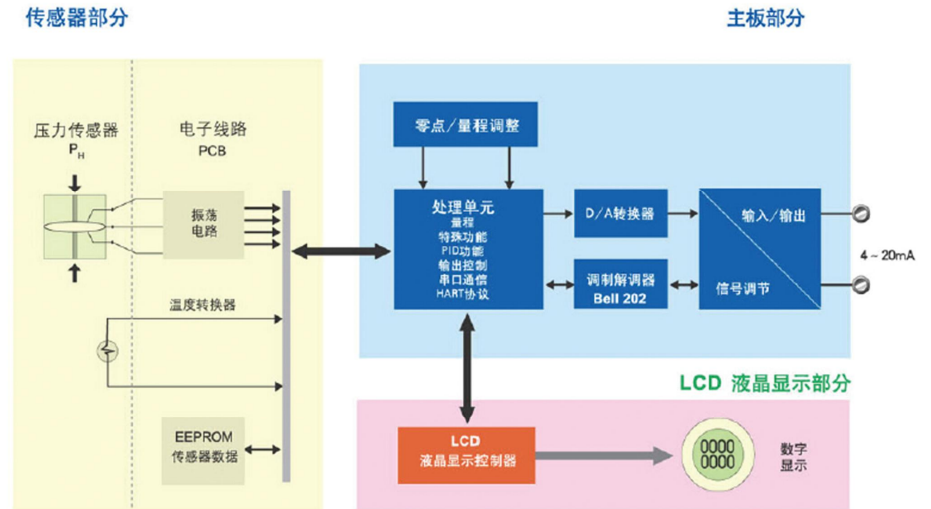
传感器部分

主板部分

压力传感器
$P_H$

电子线路
PCB

振荡
电路

温度转换器

EEPROM
传感器数据

零点/量程调整

处理单元
量程
特殊功能
PID功能
输出控制
串口通信
HART协议

D/A转换器

调制解调器
Bell 202

输入/输出

信号调节

4～20mA

LCD 液晶显示部分

LCD
液晶显示控制器

0000
0000

数字
显示